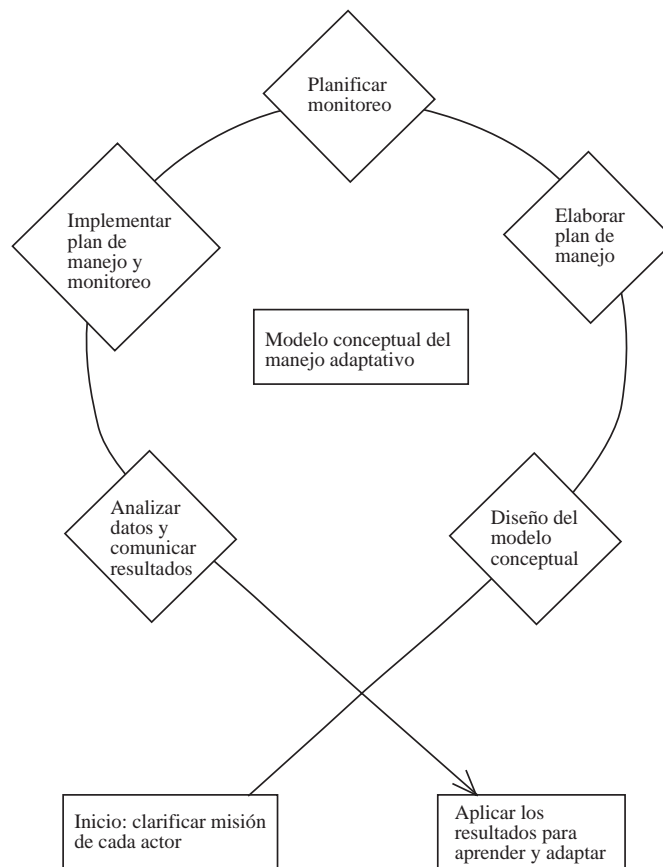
Planificar monitoreo

Elaborar plan de manejo

Implementar plan de manejo y monitoreo

Modelo conceptual del manejo adaptativo

Analizar datos y comunicar resultados

Diseño del modelo conceptual

Inicio: clarificar misión de cada actor

Aplicar los resultados para aprender y adaptar